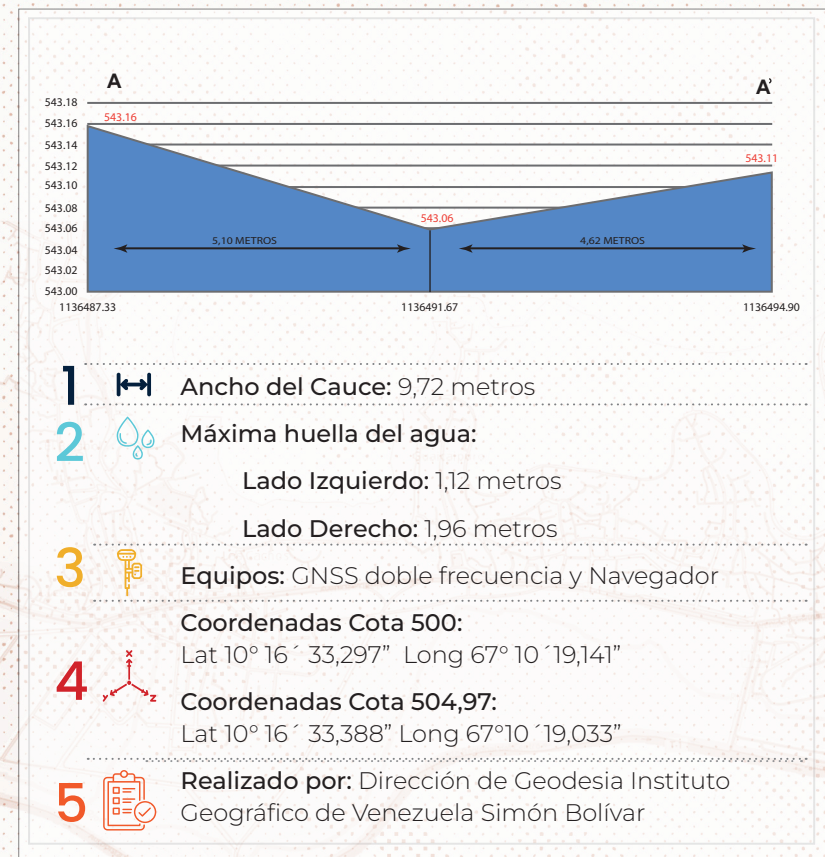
A

A'

543.18
543.16
543.14
543.12
543.10
543.08
543.06
543.04
543.02
543.00

543.16

543.11

543.06

5,10 METROS

4,62 METROS

1136487.33

1136491.67

1136494.90

1 Ancho del Cauce: 9,72 metros

2 Máxima huella del agua:

Lado Izquierdo: 1,12 metros

Lado Derecho: 1,96 metros

3 Equipos: GNSS doble frecuencia y Navegador

Coordenadas Cota 500:
Lat 10° 16´ 33,297" Long 67° 10´19,141"

4

x y z

Coordenadas Cota 504,97:
Lat 10° 16´ 33,388" Long 67°10´19,033"

5 Realizado por: Dirección de Geodesia Instituto Geográfico de Venezuela Simón Bolívar